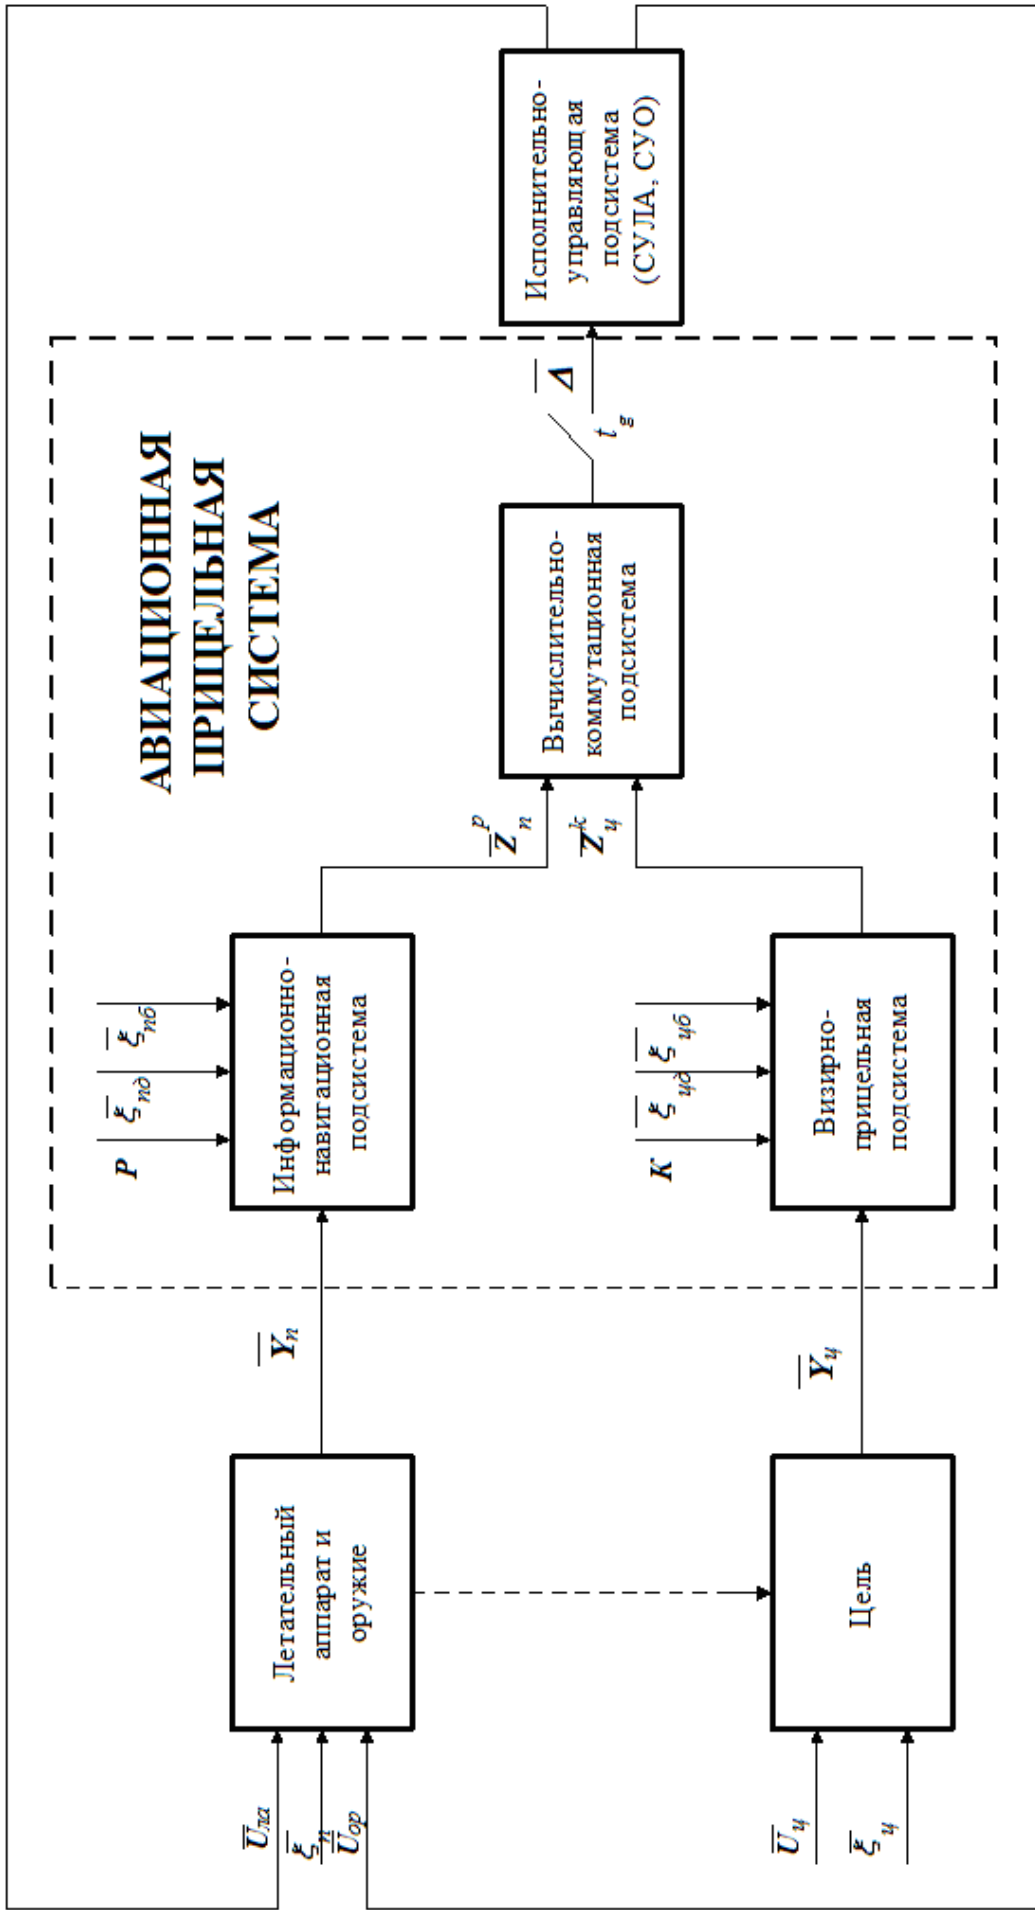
АВИАЦИОННАЯ ПРИЦЕЛЬНАЯ СИСТЕМА

$\overline{U}_{ла}$
$\overline{\xi}_{п}$
$\overline{U}_{ор}$

Летательный аппарат и оружие

$\overline{Y}_{п}$

$P$ $\overline{\xi}_{пд}$ $\overline{\xi}_{пб}$

Информационно-навигационная подсистема

$\overline{Z}^{p}_{п}$

$\overline{U}_{ц}$
$\overline{\xi}_{ц}$

Цель

$\overline{Y}_{ц}$

$K$ $\overline{\xi}_{цд}$ $\overline{\xi}_{цб}$

Визирно-прицельная подсистема

$\overline{Z}^{k}_{ц}$

Вычислительно-коммутационная подсистема

$t_{в}$

$\overline{\Delta}$

Исполнительно-управляющая подсистема (СУЛА, СУО)